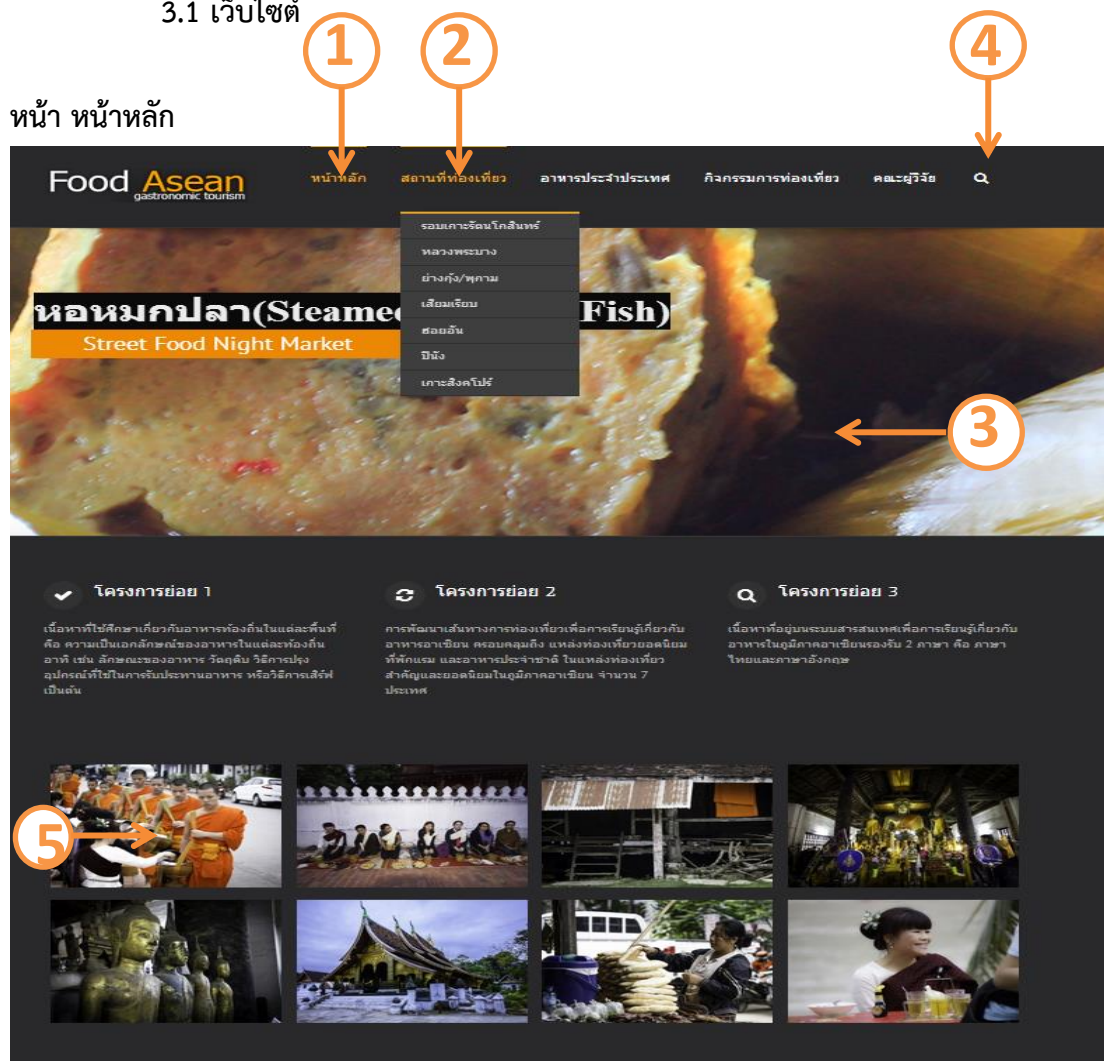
3.1 เว็บไซต์

1 2 4

หน้า หน้าหลัก

Food Asean
gastronomic tourism

หน้าหลัก สถานที่ท่องเที่ยว อาหารประจำประเทศ กิจกรรมการท่องเที่ยว คณะผู้วิจัย

รอบเกาะรัตนโกสินทร์
หลวงพระบาง
ย่างกุ้ง/พุกาม
เสียมเรียบ
ซอยอัน
ปีนัง
เกาะสิงคโปร์

หอหมกปลา(Steame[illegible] Fish)
Street Food Night Market

3

โครงการย่อย 1
เนื้อหาที่ใช้ศึกษาเกี่ยวกับอาหารท้องถิ่นในแต่ละพื้นที่ คือ ความเป็นเอกลักษณ์ของอาหารในแต่ละท้องถิ่น อาทิ เช่น ลักษณะของอาหาร วัตถุดิบ วิธีการปรุง อุปกรณ์ที่ใช้ในการรับประทานอาหาร หรือวิธีการเสิร์ฟ เป็นต้น

โครงการย่อย 2
การพัฒนาเส้นทางการท่องเที่ยวเพื่อการเรียนรู้เกี่ยวกับอาหารอาเซียน ครอบคลุมถึง แหล่งท่องเที่ยวยอดนิยม ที่พักแรม และอาหารประจำชาติ ในแหล่งท่องเที่ยวสำคัญและยอดนิยมในภูมิภาคอาเซียน จำนวน 7 ประเทศ

โครงการย่อย 3
เนื้อหาที่อยู่บนระบบสารสนเทศเพื่อการเรียนรู้เกี่ยวกับอาหารในภูมิภาคอาเซียนรองรับ 2 ภาษา คือ ภาษาไทยและภาษาอังกฤษ

5